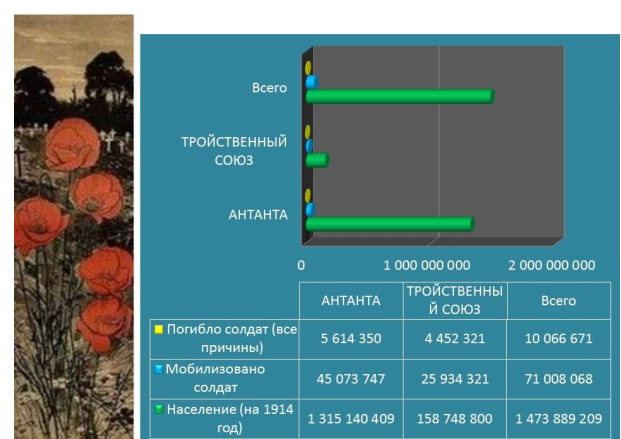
Всего

ТРОЙСТВЕННЫЙ СОЮЗ

АНТАНТА

0

1 000 000 000

2 000 000 000

| | АНТАНТА | ТРОЙСТВЕННЫЙ СОЮЗ | Всего |
|---|---|---|---|
| Погибло солдат (все причины) | 5 614 350 | 4 452 321 | 10 066 671 |
| Мобилизовано солдат | 45 073 747 | 25 934 321 | 71 008 068 |
| Население (на 1914 год) | 1 315 140 409 | 158 748 800 | 1 473 889 209 |